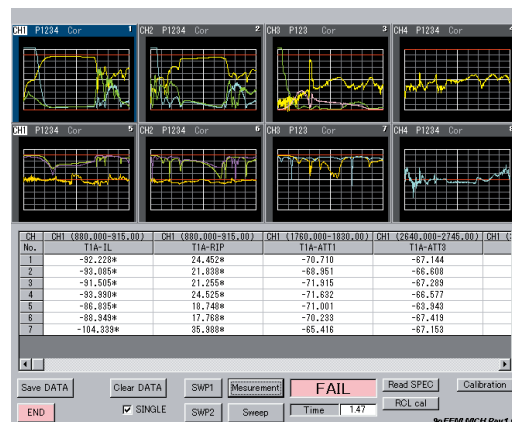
CH1 P1234 Cor 1
CH2 P1234 Cor 2
CH3 P123 Cor 3
CH4 P1234 Cor 4
CH1 P1234 Cor 5
CH2 P1234 Cor 6
CH3 P123 Cor 7
CH4 P1234 Cor 8

| CH No. | CH1 (880.000-915.00) T1A-IL | CH1 (880.000-915.00) T1A-RIP | CH1 (1760.000-1830.00) T1A-ATT1 | CH1 (2640.000-2745.00) T1A-ATT3 | CH1 ( |
|---|---|---|---|---|---|
| 1 | -92.228* | 24.452* | -70.710 | -67.144 | |
| 2 | -93.085* | 21.838* | -68.951 | -66.608 | |
| 3 | -91.505* | 21.255* | -71.915 | -67.289 | |
| 4 | -93.990* | 24.525* | -71.632 | -66.577 | |
| 5 | -86.835* | 18.748* | -71.001 | -63.943 | |
| 6 | -88.949* | 17.768* | -70.233 | -67.419 | |
| 7 | -104.339* | 35.988* | -65.416 | -67.153 | |

Save DATA
Clear DATA
SWP1
Mesurement
FAIL
Read SPEC
Calibration
END
SINGLE
SWP2
Sweep
Time 1.47
RCL cal
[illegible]